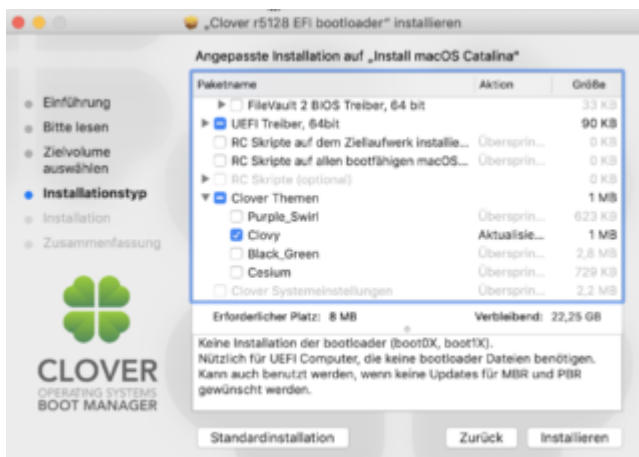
„Clover r5128 EFI bootloader“ installieren

Angepasste Installation auf „Install macOS Catalina“

- Einführung
- Bitte lesen
- Zielvolume auswählen
- Installationstyp
- Installation
- Zusammenfassung

| Paketname | Aktion | Größe |
|---|---|---|
| FileVault 2 BIOS Treiber, 64 bit | | 33 KB |
| UEFI Treiber, 64bit | | 90 KB |
| RC Skripte auf dem Zielaufwerk installie... | Überspring... | 0 KB |
| RC Skripte auf allen bootfähigen macOS... | Überspring... | 0 KB |
| RC Skripte (optional) | | 0 KB |
| Clover Themen | | 1 MB |
| Purple_Swirl | Überspring... | 623 KB |
| Clovy | Aktualisie... | 1 MB |
| Black_Green | Überspring... | 2,8 MB |
| Cesium | Überspring... | 729 KB |
| Clover Systemeinstellungen | Überspring... | 2,2 MB |

Erforderlicher Platz: 8 MB Verbleibend: 22,25 GB

Keine Installation der bootloader (boot0X, boot1X).
Nützlich für UEFI Computer, die keine bootloader Dateien benötigen.
Kann auch benutzt werden, wenn keine Updates für MBR und PBR gewünscht werden.

CLOVER
OPERATING SYSTEMS
BOOT MANAGER

Standardinstallation Zurück Installieren